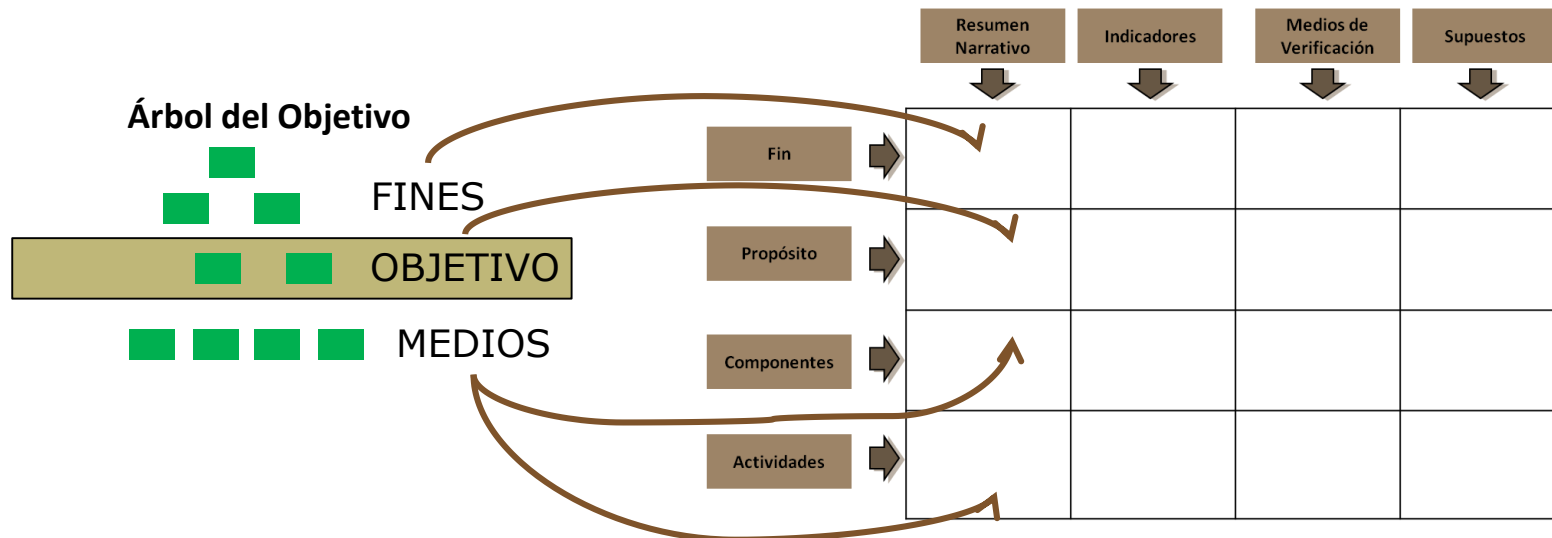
Árbol del Objetivo

FINES

OBJETIVO

MEDIOS

| | Resumen Narrativo | Indicadores | Medios de Verificación | Supuestos |
|---|---|---|---|---|
| Fin | | | | |
| Propósito | | | | |
| Componentes | | | | |
| Actividades | | | | |